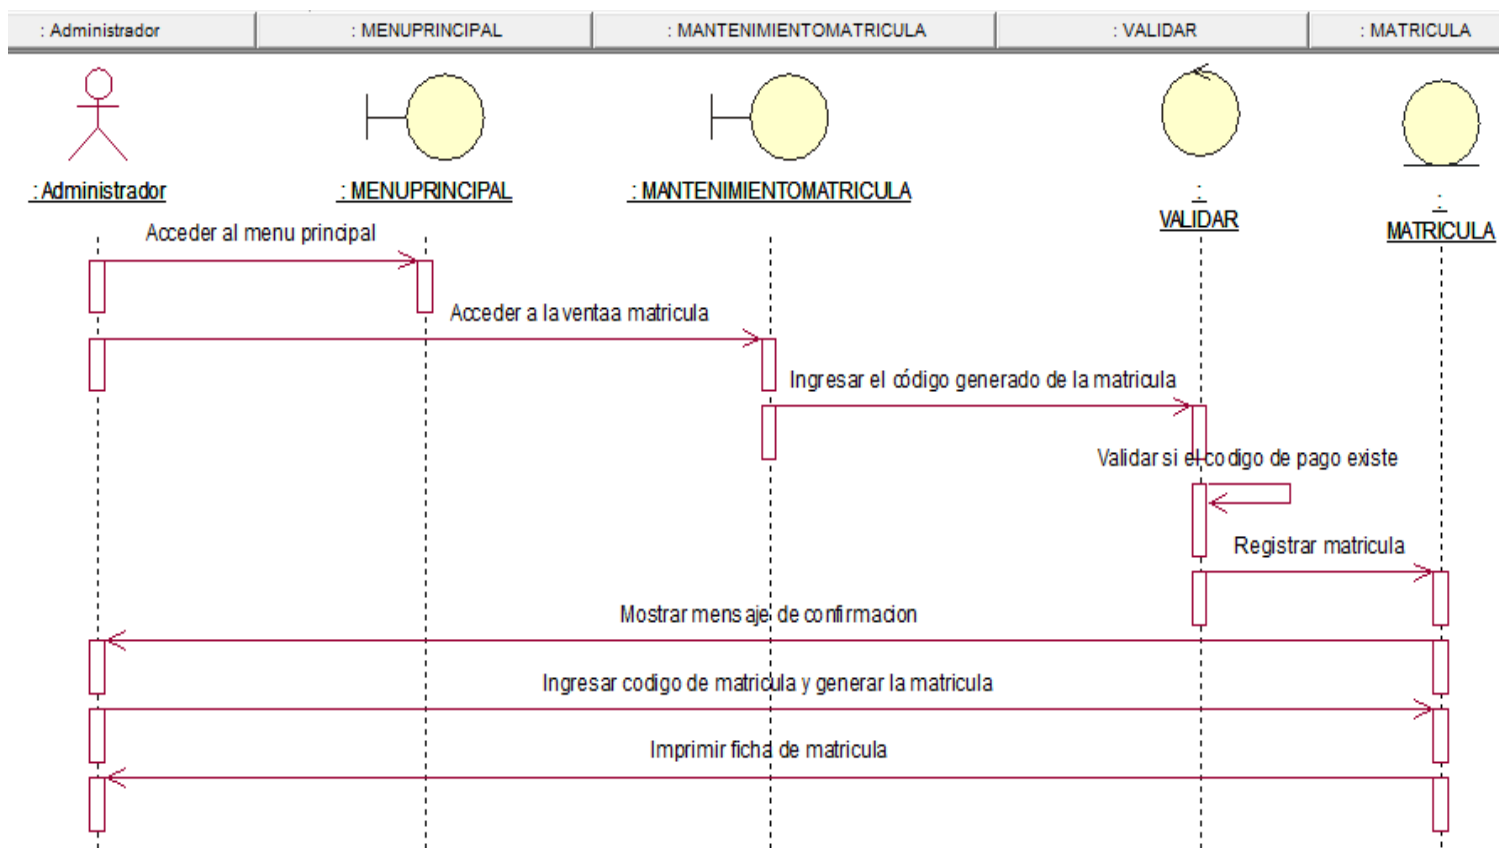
: Administrador
: MENUPRINCIPAL
: MANTENIMIENTOMATRICULA
: VALIDAR
: MATRICULA

: Administrador
: MENUPRINCIPAL
: MANTENIMIENTOMATRICULA
:
VALIDAR
:
MATRICULA

Acceder al menu principal
Acceder a la ventaa matricula
Ingresar el código generado de la matricula
Validar si el codigo de pago existe
Registrar matricula
Mostrar mensaje de confirmacion
Ingresar codigo de matricula y generar la matricula
Imprimir ficha de matricula